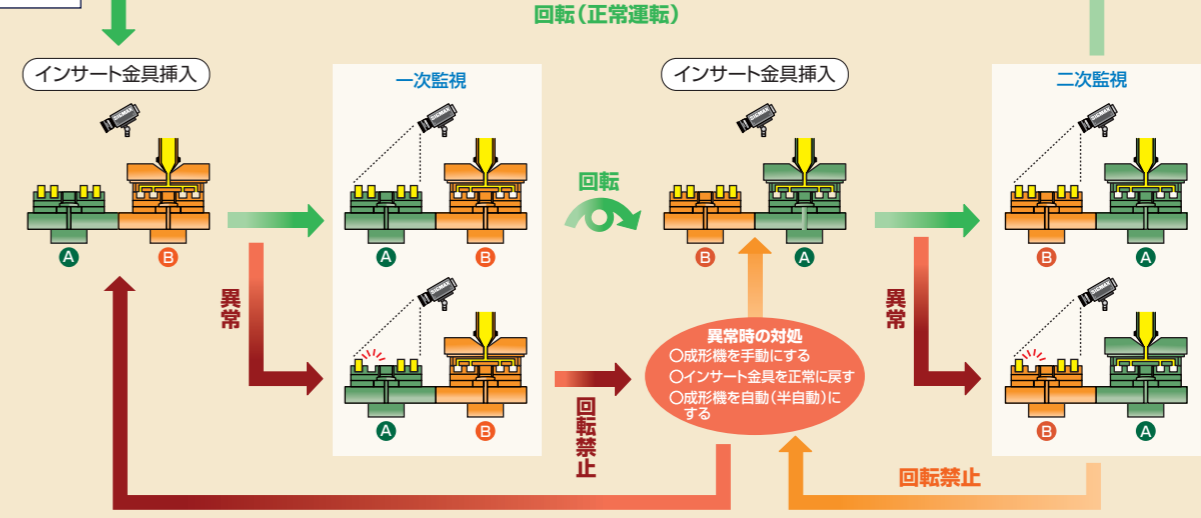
回転(正常運転)

インサート金具挿入

A B

一次監視

A B

異常

A B

回転

インサート金具挿入

B A

回転禁止

異常時の対処
○成形機を手動にする
○インサート金具を正常に戻す
○成形機を自動(半自動)にする

二次監視

B A

異常

B A

回転禁止